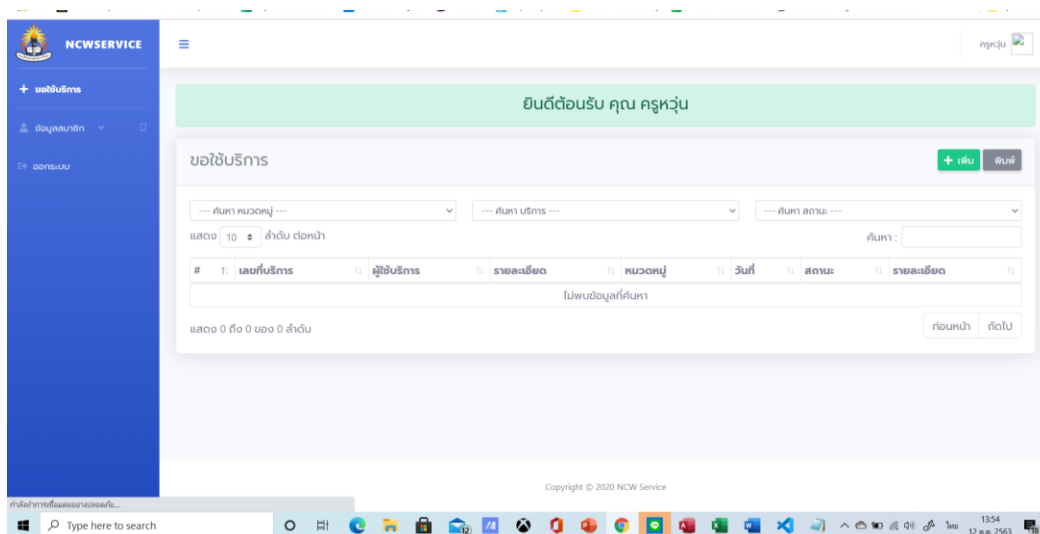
NCWSERVICE

+ ขอใช้บริการ

ข้อมูลสมาชิก

ออกระบบ

ครูหวุ่น

ยินดีต้อนรับ คุณ ครูหวุ่น

ขอใช้บริการ

+ เพิ่ม พิมพ์

--- ค้นหา หมวดหมู่ ---

--- ค้นหา บริการ ---

--- ค้นหา สถานะ ---

แสดง 10 ลำดับ ต่อหน้า

ค้นหา :

| # | เลขที่บริการ | ผู้ใช้บริการ | รายละเอียด | หมวดหมู่ | วันที่ | สถานะ | รายละเอียด |
|---|---|---|---|---|---|---|---|
| ไม่พบข้อมูลที่ค้นหา | | | | | | | |

แสดง 0 ถึง 0 ของ 0 ลำดับ

ก่อนหน้า ถัดไป

Copyright © 2020 NCW Service

กำลังทำการเชื่อมต่ออย่างปลอดภัย...

Type here to search

ไทย 13:54 12 ต.ค. 2563